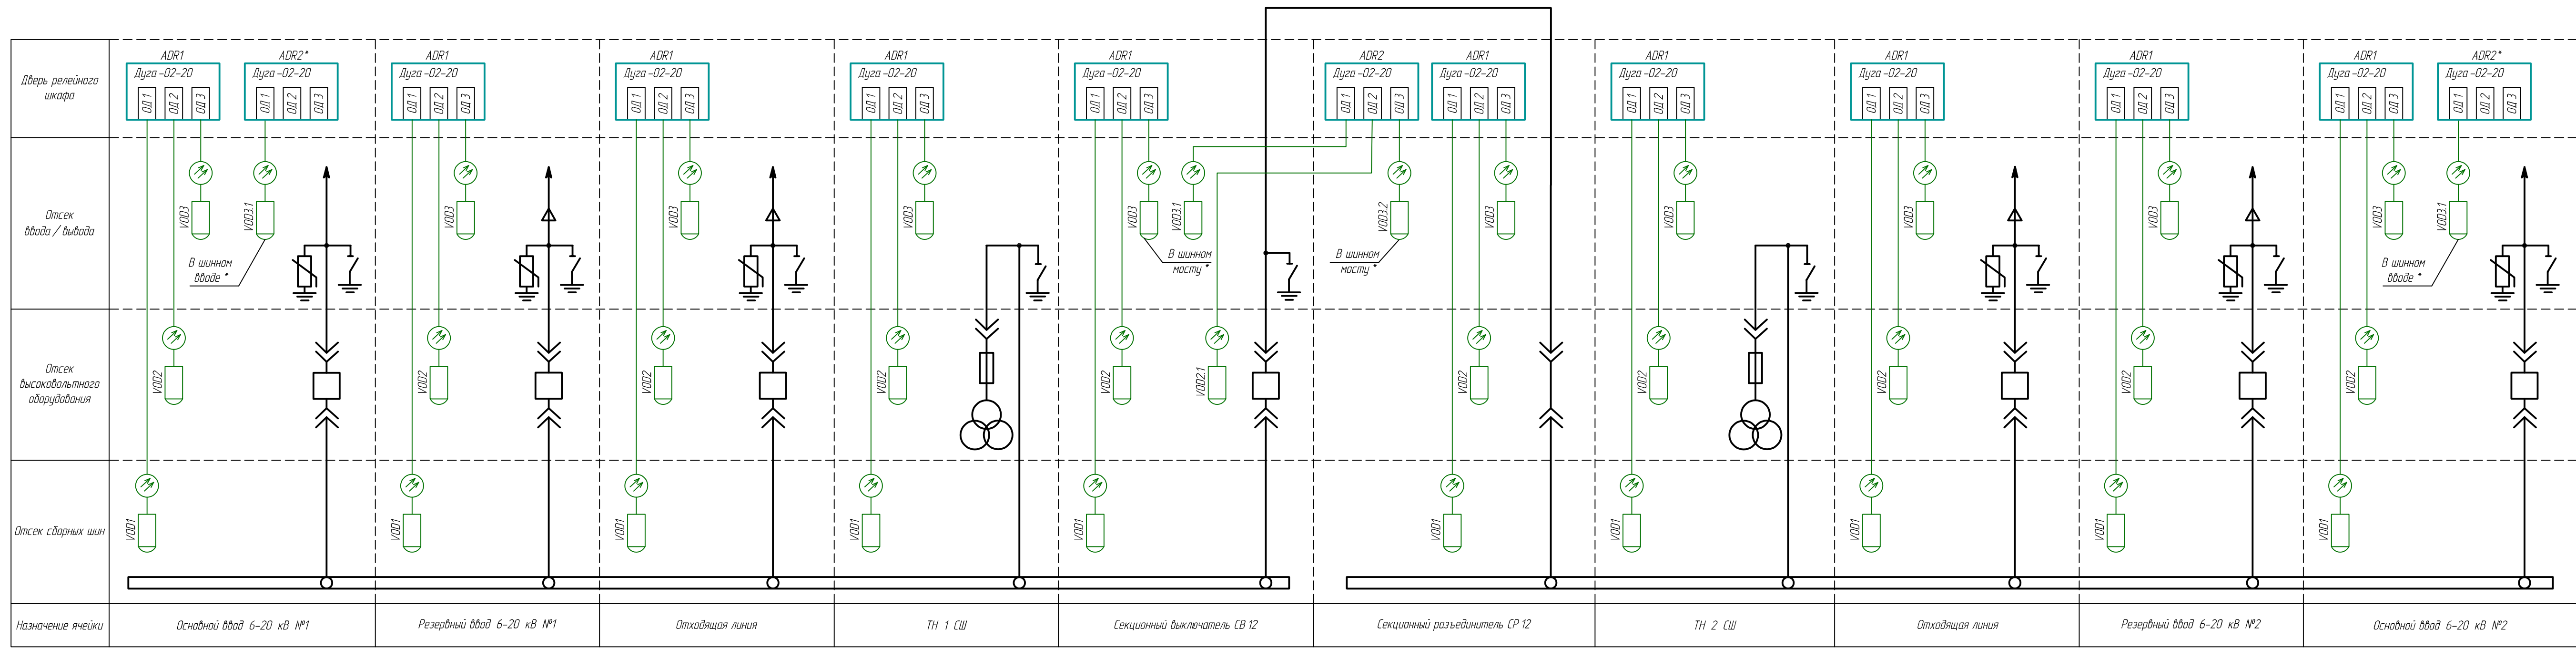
Дверь релейного шкафа

Отсек ввода / вывода

Отсек высоковольтного оборудования

Отсек сборных шин

Назначение ячейки

ADR1
Дуга -02-20
ОД 1 ОД 2 ОД 3
ADR2*
Дуга -02-20
ОД 1 ОД 2 ОД 3
VDD3 VDD3.1
В шинном вводе *
VDD2
VDD1
Основной ввод 6-20 кВ №1

ADR1
Дуга -02-20
ОД 1 ОД 2 ОД 3
VDD3
VDD2
VDD1
Резервный ввод 6-20 кВ №1

ADR1
Дуга -02-20
ОД 1 ОД 2 ОД 3
VDD3
VDD2
VDD1
Отходящая линия

ADR1
Дуга -02-20
ОД 1 ОД 2 ОД 3
VDD3
VDD2
VDD1
ТН 1 СШ

ADR1
Дуга -02-20
ОД 1 ОД 2 ОД 3
VDD3 VDD3.1
В шинном мосту *
VDD2 VDD2.1
VDD1
Секционный выключатель СВ 12

ADR2
Дуга -02-20
ОД 1 ОД 2 ОД 3
ADR1
Дуга -02-20
ОД 1 ОД 2 ОД 3
VDD3.2 VDD3
В шинном мосту *
VDD2
VDD1
Секционный разъединитель СР 12

ADR1
Дуга -02-20
ОД 1 ОД 2 ОД 3
VDD3
VDD2
VDD1
ТН 2 СШ

ADR1
Дуга -02-20
ОД 1 ОД 2 ОД 3
VDD3
VDD2
VDD1
Отходящая линия

ADR1
Дуга -02-20
ОД 1 ОД 2 ОД 3
VDD3
VDD2
VDD1
Резервный ввод 6-20 кВ №2

ADR1
Дуга -02-20
ОД 1 ОД 2 ОД 3
ADR2*
Дуга -02-20
ОД 1 ОД 2 ОД 3
VDD3 VDD3.1
В шинном вводе *
VDD2
VDD1
Основной ввод 6-20 кВ №2